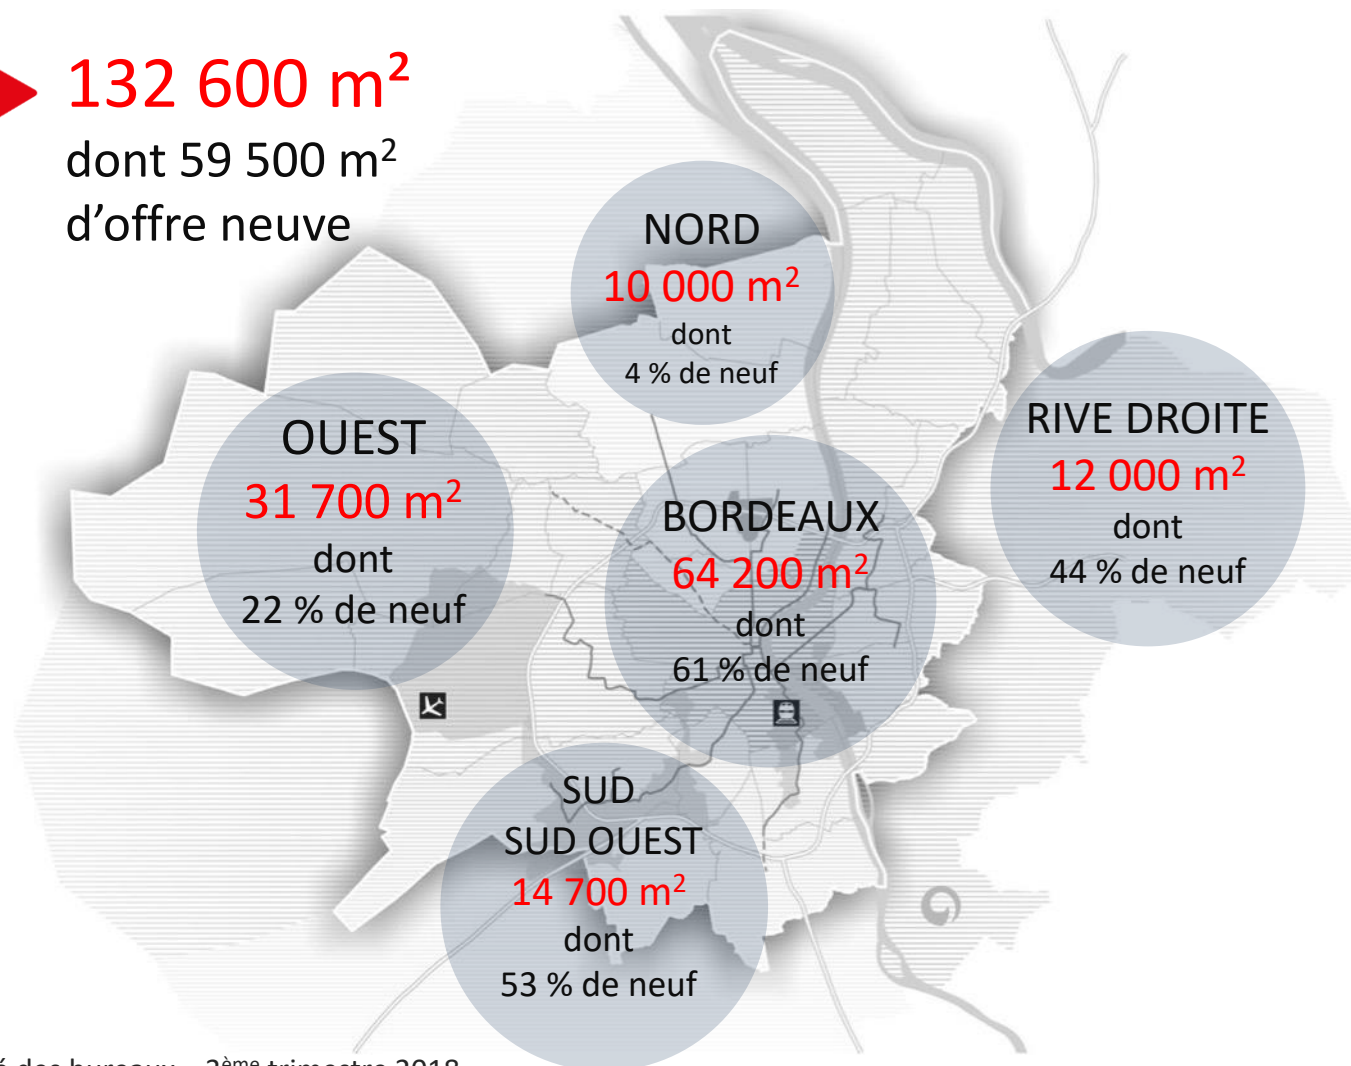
132 600 m²
dont 59 500 m²
d'offre neuve

NORD
10 000 m²
dont
4 % de neuf

OUEST
31 700 m²
dont
22 % de neuf

BORDEAUX
64 200 m²
dont
61 % de neuf

RIVE DROITE
12 000 m²
dont
44 % de neuf

SUD
SUD OUEST
14 700 m²
dont
53 % de neuf

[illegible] des bureaux – 2ème trimestre 2018